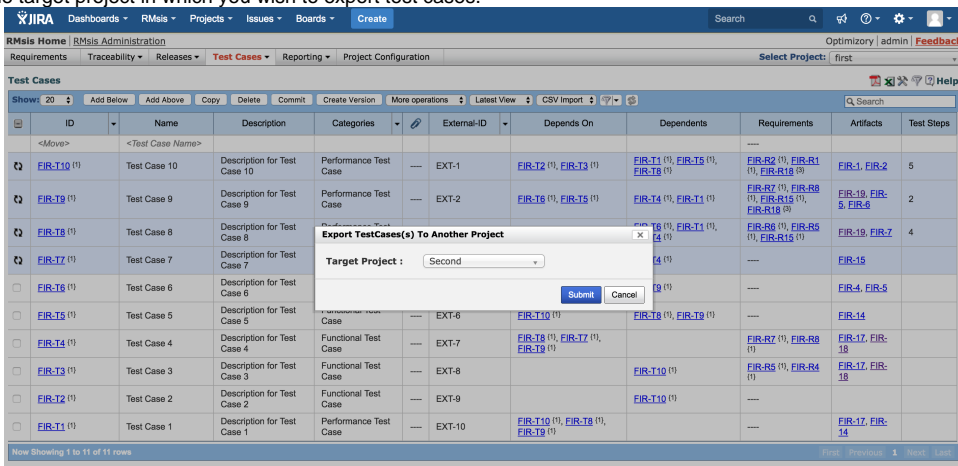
e target project in which you wish to export test cases.

JIRA Dashboards ▾ RMsis ▾ Projects ▾ Issues ▾ Boards ▾ Create Search

RMsis Home | RMsis Administration Optimizory | admin | Feedback

Requirements Traceability ▾ Releases ▾ Test Cases ▾ Reporting ▾ Project Configuration Select Project: first

Test Cases Help

Show: 20 Add Below Add Above Copy Delete Commit Create Version More operations Latest View CSV Import Search

| | ID | Name | Description | Categories | | External-ID | Depends On | Dependents | Requirements | Artifacts | Test Steps |
|---|---|---|---|---|---|---|---|---|---|---|---|
| | <Move> | <Test Case Name> | | | | | | | ---- | | |
| | FIR-T10 (1) | Test Case 10 | Description for Test Case 10 | Performance Test Case | ---- | EXT-1 | FIR-T2 (1), FIR-T3 (1) | FIR-T1 (1), FIR-T5 (1), FIR-T8 (1) | FIR-R2 (1), FIR-R1 (1), FIR-R18 (3) | FIR-1, FIR-2 | 5 |
| | FIR-T9 (1) | Test Case 9 | Description for Test Case 9 | Performance Test Case | ---- | EXT-2 | FIR-T6 (1), FIR-T5 (1) | FIR-T4 (1), FIR-T1 (1) | FIR-R7 (1), FIR-R8 (1), FIR-R15 (1), FIR-R18 (3) | FIR-19, FIR-5, FIR-6 | 2 |
| | FIR-T8 (1) | Test Case 8 | Description for Test Case 8 | Performance Test | | | | FIR-T6 (1), FIR-T1 (1), FIR-T4 (1) | FIR-R6 (1), FIR-R5 (1), FIR-R15 (1) | FIR-19, FIR-7 | 4 |
| | FIR-T7 (1) | Test Case 7 | Description for Test Case 7 | | | | | FIR-T4 (1) | ---- | FIR-15 | |
| | FIR-T6 (1) | Test Case 6 | Description for Test Case 6 | | | | | FIR-T9 (1) | ---- | FIR-4, FIR-5 | |
| | FIR-T5 (1) | Test Case 5 | Description for Test Case 5 | Functional Test Case | ---- | EXT-6 | FIR-T10 (1) | FIR-T8 (1), FIR-T9 (1) | ---- | FIR-14 | |
| | FIR-T4 (1) | Test Case 4 | Description for Test Case 4 | Functional Test Case | ---- | EXT-7 | FIR-T8 (1), FIR-T7 (1), FIR-T9 (1) | | FIR-R7 (1), FIR-R8 (1) | FIR-17, FIR-18 | |
| | FIR-T3 (1) | Test Case 3 | Description for Test Case 3 | Functional Test Case | ---- | EXT-8 | | FIR-T10 (1) | FIR-R5 (1), FIR-R4 (1) | FIR-17, FIR-18 | |
| | FIR-T2 (1) | Test Case 2 | Description for Test Case 2 | Functional Test Case | ---- | EXT-9 | | FIR-T10 (1) | ---- | | |
| | FIR-T1 (1) | Test Case 1 | Description for Test Case 1 | Performance Test Case | ---- | EXT-10 | FIR-T10 (1), FIR-T8 (1), FIR-T9 (1) | | ---- | FIR-17, FIR-14 | |

Export TestCases(s) To Another Project
Target Project : Second
Submit Cancel

Now Showing 1 to 11 of 11 rows First Previous 1 Next Last